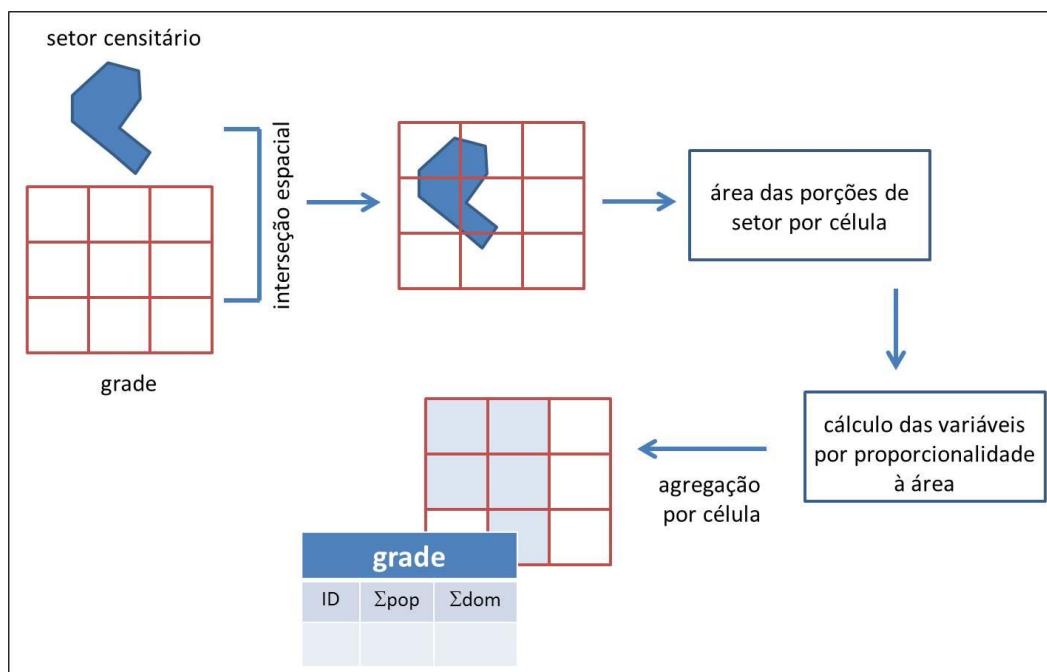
setor censitário

grade

interseção espacial

área das porções de setor por célula

cálculo das variáveis por proporcionalidade à área

agregação por célula

| grade | | |
|---|---|---|
| ID | $\Sigma$pop | $\Sigma$dom |
| | | |